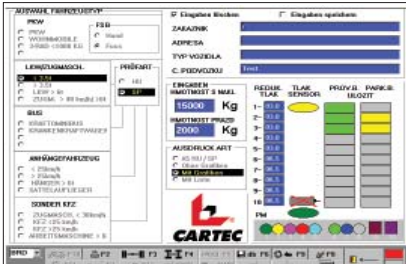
AUSWAHL FAHRZEUGTYP

PKW
PKW
WOHNMOBILE
3-RAD <3000 KG

FEB
Hand
Fuss

LEINGZUGMASCH.
< 3,5t
> 3,5t
LKW > 4t
ZUGM. > 40 km/h/ 4t

PRÜFART
HI
SP

BUS
KRAFTOMNIBUS
KRANKENKRAFTWAGEN

ANHÄNGERFAHRZEUG
< 25km/h
> 25km/h
HÄNGER > 4t
SATTELAUFLIEGER

SONDER KFZ
ZUGMASCH. < 30km/h
KFZ <25 km/h
KFZ >25 km/h
ARBEITSMASCHINE

Eingaben löschen
Eingaben speichern

ZAKAZNIK
ADRESA
TYP VOZIDLA
C. PODVOZKU

EINGABEN
GMOTMOST S NAKL
15000 Kg
GMOTMOST PRAZD
2000 Kg

AUSDRUCK ART
AS-9U / SP
Ohne Grafiken
Mit Grafiken
Mit Linie

REDUK. TLAK
TLAK SENSOR
PROV.B.
PARK.B.
ULOZIT

1
2
3
4
5
6
7
8
9
10

PM

CARTEC

BRD
F2
F3
F4
F5
F6
F7
F8
F9
F10